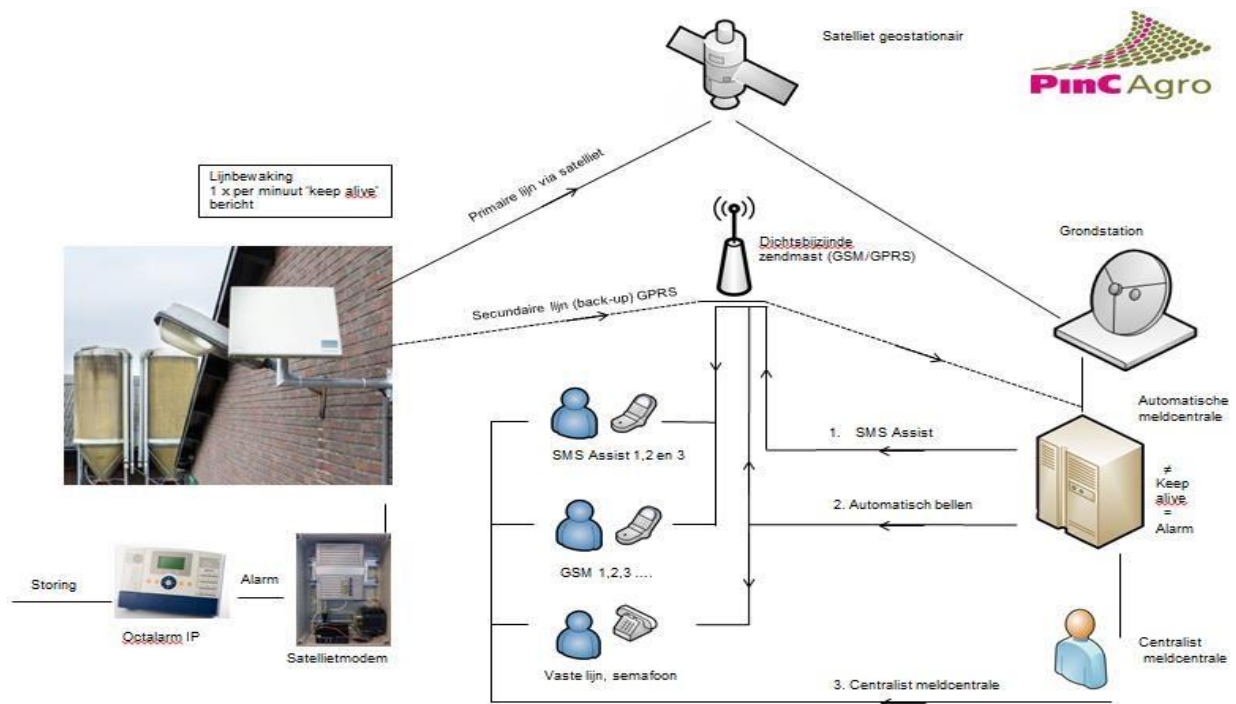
Satelliet geostationair

PinC Agro

Lijnbewaking
1 x per minuut 'keep alive' bericht

Primaire lijn via satelliet

Dichtsbijzijnde zendmast (GSM/GPRS)

Grondstation

Secundaire lijn (back-up) GPRS

Automatische meldcentrale

SMS Assist 1,2 en 3

1. SMS Assist

≠ Keep alive = Alarm

2. Automatisch bellen

GSM 1,2,3 ....

Storing

Alarm

Octalarm IP

Satellietmodem

Vaste lijn, semafoon

Centralist meldcentrale

3. Centralist meldcentrale